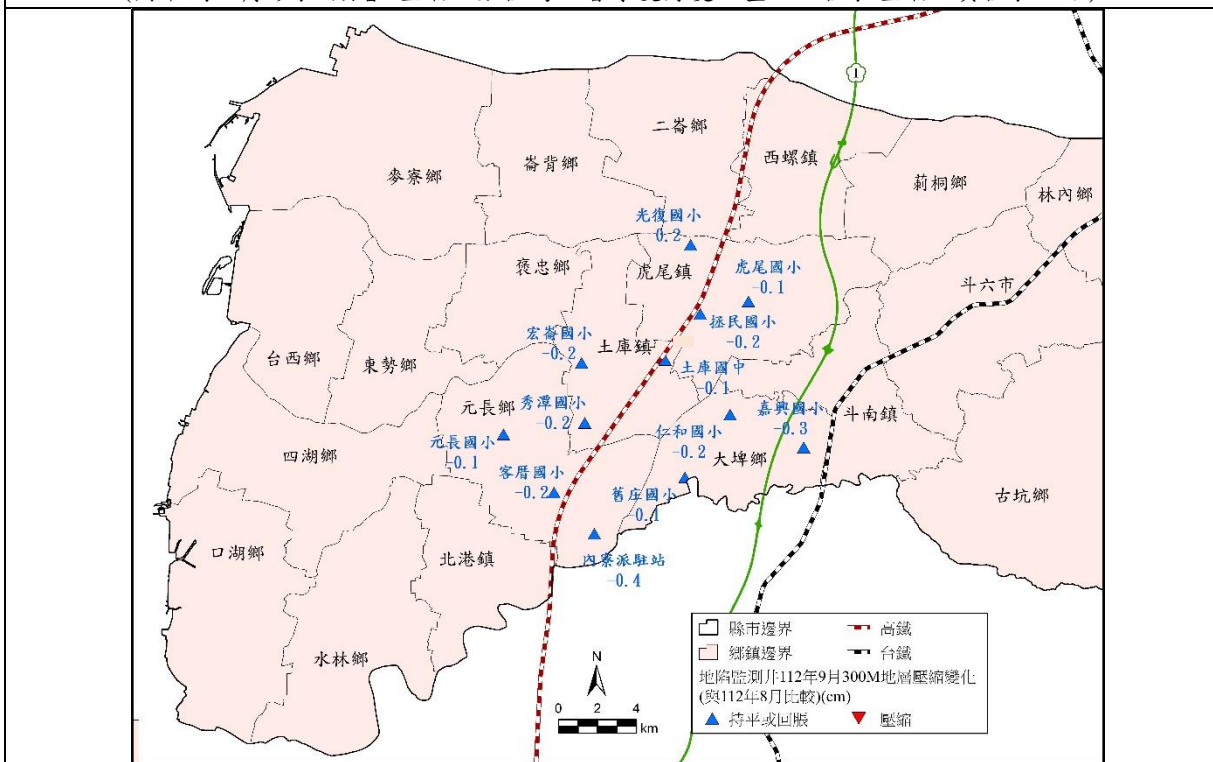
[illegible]

1

二崙鄉

崙背鄉

麥寮鄉

西螺鎮

莿桐鄉

林內鄉

光復國小
-0.2

褒忠鄉

虎尾鎮

虎尾國小
-0.1

斗六市

宏崙國小
-0.2

土庫鎮

拯民國小
-0.2

台西鄉

東勢鄉

土庫國中
-0.1

元長鄉

秀潭國小
-0.2

嘉興國小
-0.3

斗南鎮

元長國小
-0.1

仁和國小
-0.2

四湖鄉

大埤鄉

客厝國小
-0.2

舊庄國小
-0.1

古坑鄉

口湖鄉

北港鎮

內寮派駐站
-0.4

水林鄉

N

0 2 4 km

縣市邊界
鄉鎮邊界
高鐵
台鐵
地陷監測井112年9月300M地層壓縮變化(與112年8月比較)(cm)
持平或回脹
壓縮